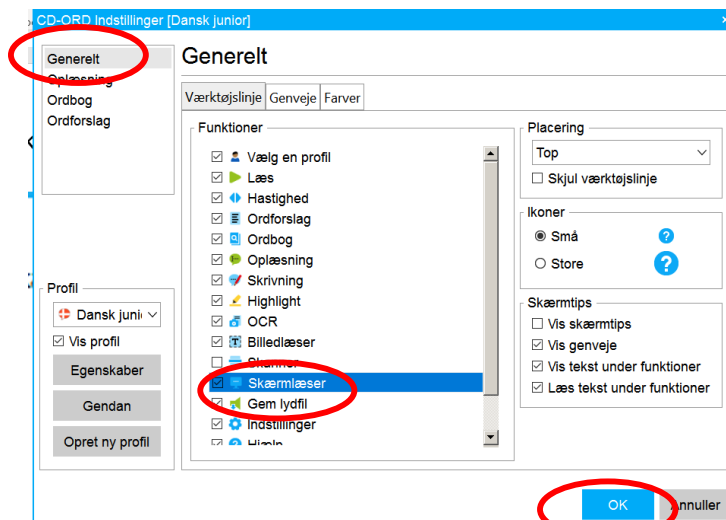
CD-ORD Indstillinger [Dansk junior]

Generelt
Oplæsning
Ordbog
Ordforslag

Profil
Dansk junior
☑ Vis profil
Egenskaber
Gendan
Opret ny profil

Generelt

Værktøjslinje | Genveje | Farver

Funktioner
☑ Vælg en profil
☑ Læs
☑ Hastighed
☑ Ordforslag
☑ Ordbog
☑ Oplæsning
☑ Skrivning
☑ Highlight
☑ OCR
☑ Billedlæser
☐ Scanner
☑ Skærmlæser
☑ Gem lydfil
☑ Indstillinger
☑ Hjælp

Placering
Top
☐ Skjul værktøjslinje

Ikoner
◉ Små
○ Store

Skærmtips
☐ Vis skærmtips
☑ Vis genveje
☑ Vis tekst under funktioner
☑ Læs tekst under funktioner

OK
Annuller